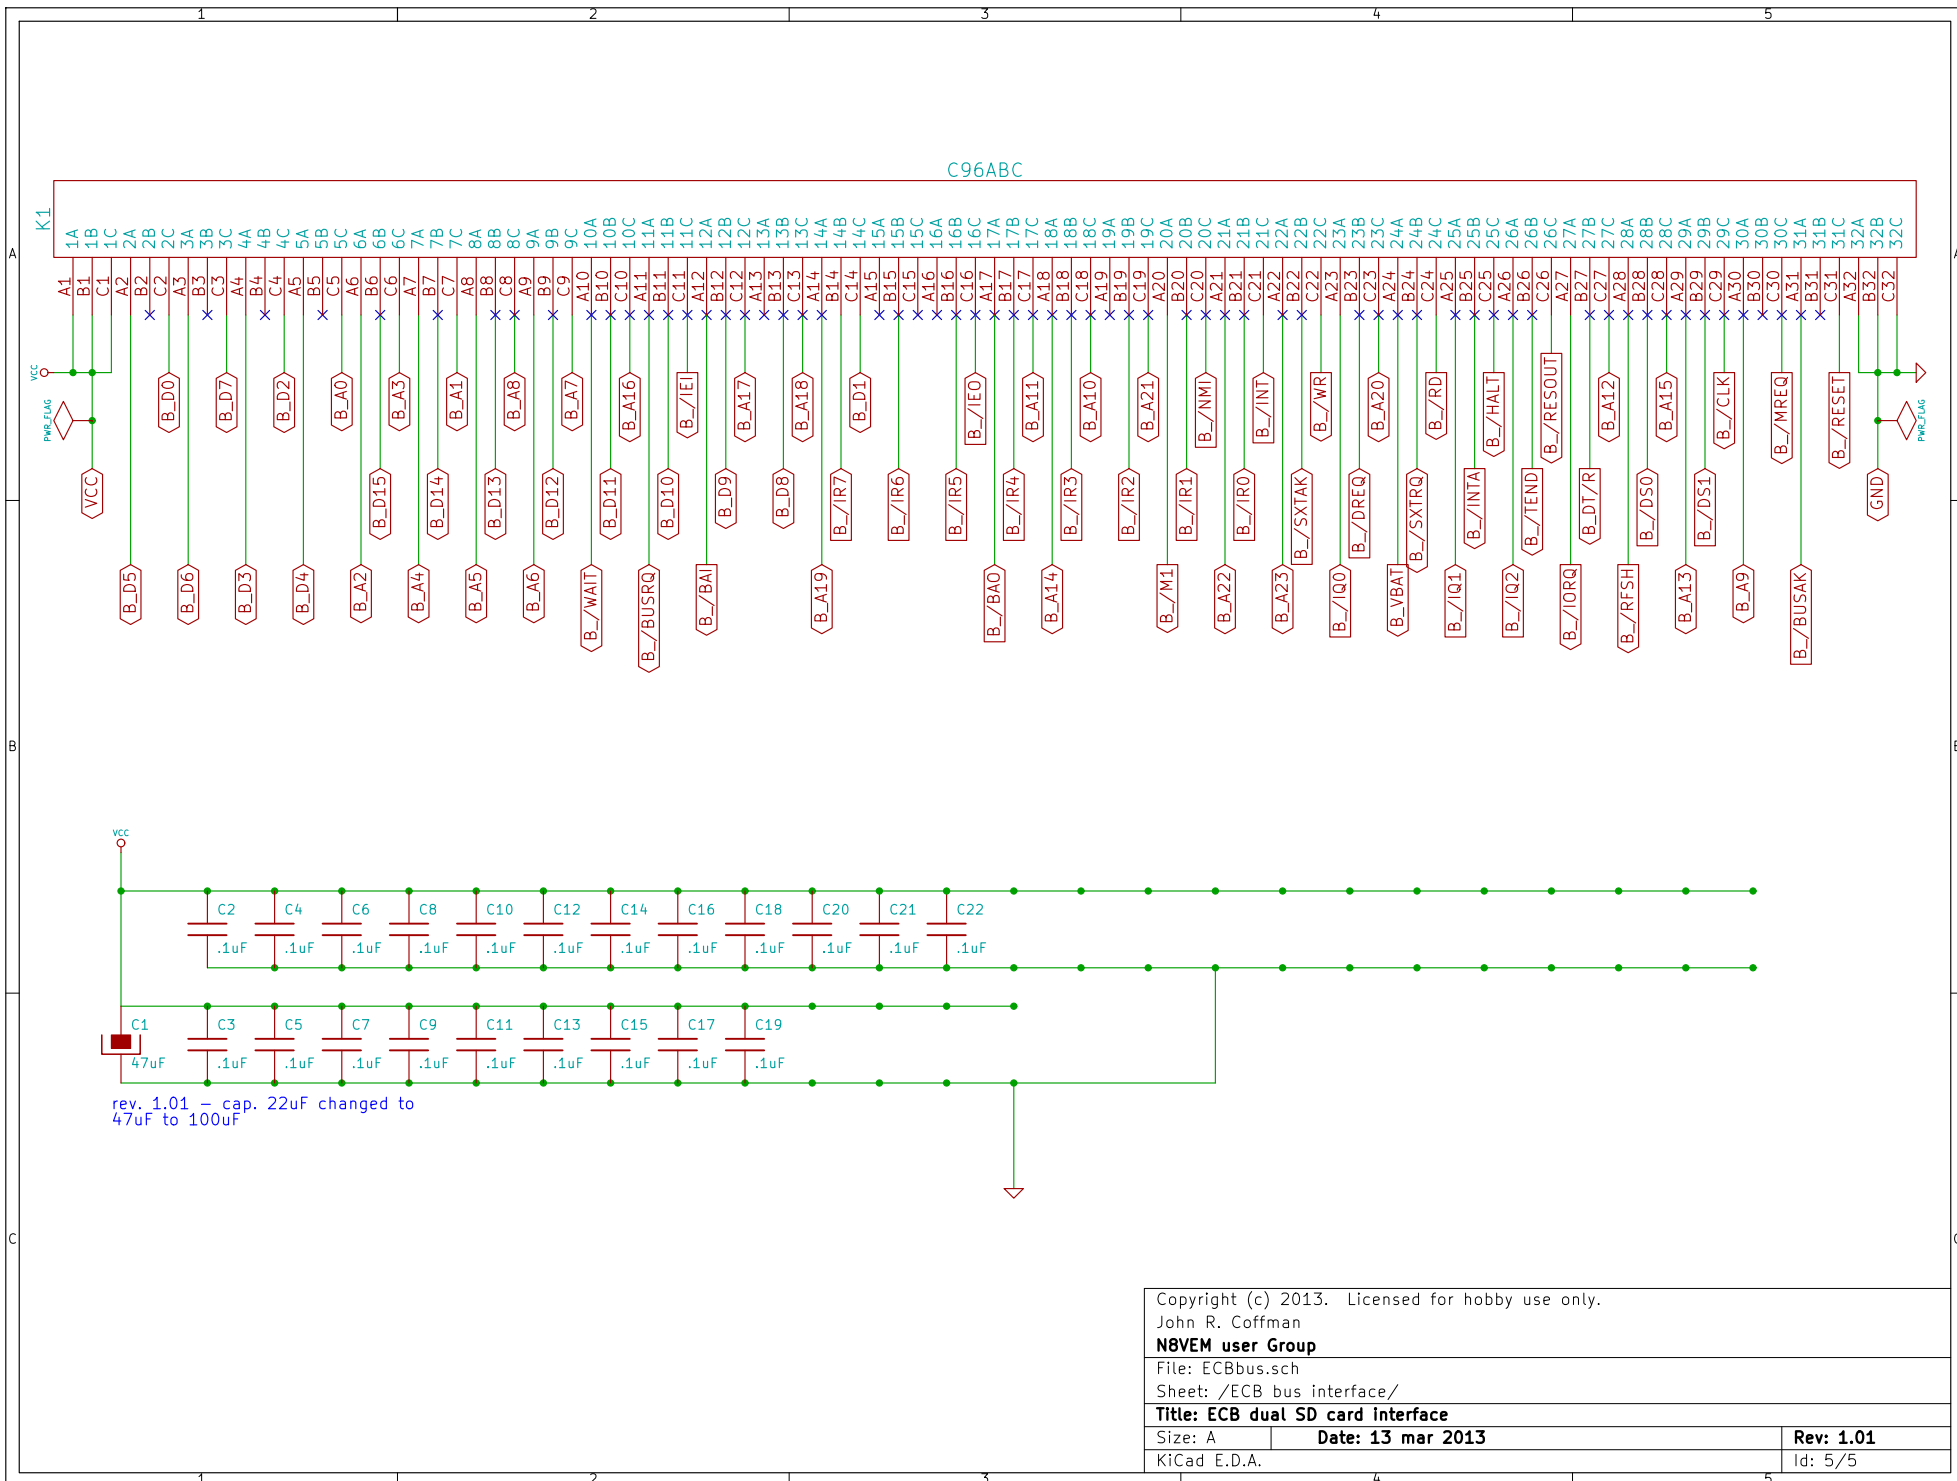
1 2 3 4 5

C96ABC

K1

1A 1B 1C 2A 2B 2C 3A 3B 3C 4A 4B 4C 5A 5B 5C 6A 6B 6C 7A 7B 7C 8A 8B 8C 9A 9B 9C 10A 10B 10C 11A 11B 11C 12A 12B 12C 13A 13B 13C 14A 14B 14C 15A 15B 15C 16A 16B 16C 17A 17B 17C 18A 18B 18C 19A 19B 19C 20A 20B 20C 21A 21B 21C 22A 22B 22C 23A 23B 23C 24A 24B 24C 25A 25B 25C 26A 26B 26C 27A 27B 27C 28A 28B 28C 29A 29B 29C 30A 30B 30C 31A 31B 31C 32A 32B 32C

A1 B1 C1 A2 B2 C2 A3 B3 C3 A4 B4 C4 A5 B5 C5 A6 B6 C6 A7 B7 C7 A8 B8 C8 A9 B9 C9 A10 B10 C10 A11 B11 C11 A12 B12 C12 A13 B13 C13 A14 B14 C14 A15 B15 C15 A16 B16 C16 A17 B17 C17 A18 B18 C18 A19 B19 C19 A20 B20 C20 A21 B21 C21 A22 B22 C22 A23 B23 C23 A24 B24 C24 A25 B25 C25 A26 B26 C26 A27 B27 C27 A28 B28 C28 A29 B29 C29 A30 B30 C30 A31 B31 C31 A32 B32 C32

VCC
PWR_FLAG
VCC
B_D0 B_D7 B_D2 B_A0 B_A3 B_A1 B_A8 B_A7 B_A16 B_/IEI B_A17 B_A18 B_D1 B_/IEO B_A11 B_A10 B_A21 B_/NMI B_/INT B_/WR B_A20 B_/RD B_/HALT B_/RESOUT B_A12 B_A15 B_/CLK B_/MREQ B_/RESET
PWR_FLAG
B_D15 B_D14 B_D13 B_D12 B_D11 B_D10 B_D9 B_D8 B_/IR7 B_/IR6 B_/IR5 B_/IR4 B_/IR3 B_/IR2 B_/IR1 B_/IR0 B_/SXTAK B_/DREQ B_/SXTRQ B_/INTA B_/TEND B_DT/R B_DS0 B_DS1 GND
B_D5 B_D6 B_D3 B_D4 B_A2 B_A4 B_A5 B_A6 B_/WAIT B_/BUSRQ B_/BAI B_A19 B_/BAO B_A14 B_/M1 B_A22 B_A23 B_/IQ0 B_/VBAT B_/IQ1 B_/IQ2 B_/IORQ B_/RFSH B_A13 B_A9 B_/BUSAK

A B C

VCC
C2 .1uF C4 .1uF C6 .1uF C8 .1uF C10 .1uF C12 .1uF C14 .1uF C16 .1uF C18 .1uF C20 .1uF C21 .1uF C22 .1uF
C1 47uF C3 .1uF C5 .1uF C7 .1uF C9 .1uF C11 .1uF C13 .1uF C15 .1uF C17 .1uF C19 .1uF

rev. 1.01 — cap. 22uF changed to 47uF to 100uF

Copyright (c) 2013. Licensed for hobby use only.
John R. Coffman
N8VEM user Group
File: ECBbus.sch
Sheet: /ECB bus interface/
Title: ECB dual SD card interface
Size: A | Date: 13 mar 2013 | Rev: 1.01
KiCad E.D.A. | Id: 5/5